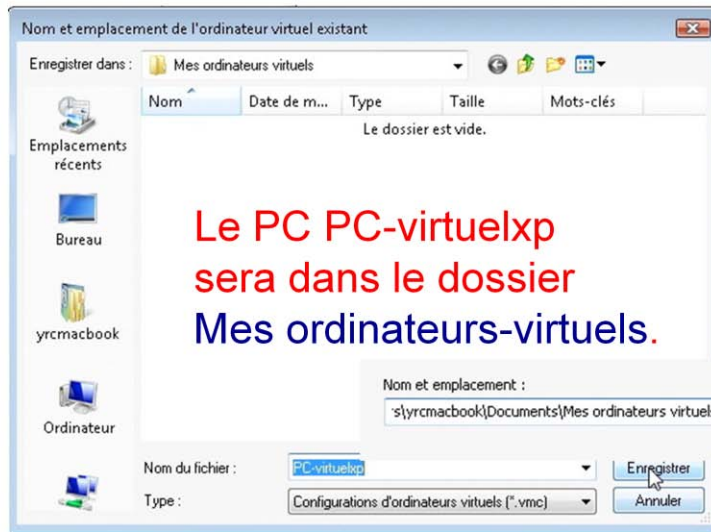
Nom et emplacement de l'ordinateur virtuel existant

Enregistrer dans : Mes ordinateurs virtuels

Nom | Date de m... | Type | Taille | Mots-clés

Le dossier est vide.

Emplacements récents

Bureau

yrcmacbook

Ordinateur

Le PC PC-virtuelxp sera dans le dossier Mes ordinateurs-virtuels.

Nom et emplacement :

's\yrcmacbook\Documents\Mes ordinateurs virtuel

Nom du fichier : PC-virtuelxp

Type : Configurations d'ordinateurs virtuels (*.vmc)

Enregistrer

Annuler